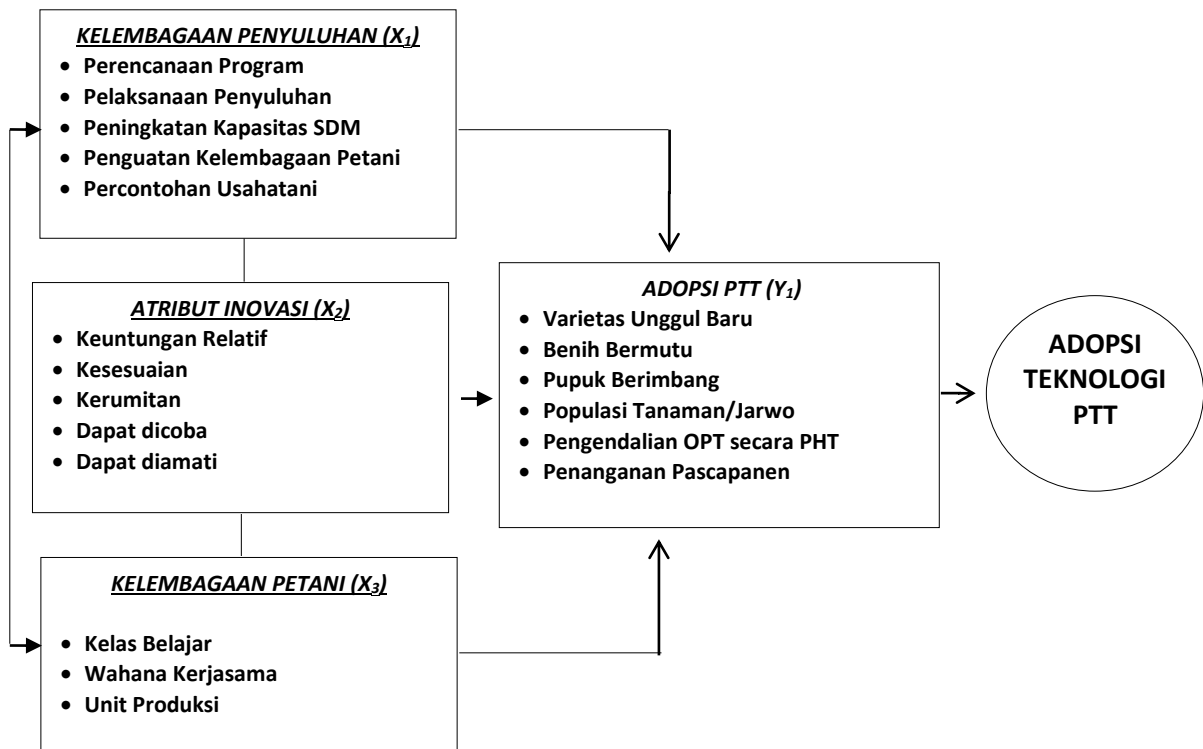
KELEMBAGAAN PENYULUHAN ($X_1$)
- Perencanaan Program
- Pelaksanaan Penyuluhan
- Peningkatan Kapasitas SDM
- Penguatan Kelembagaan Petani
- Percontohan Usahatani

ATRIBUT INOVASI ($X_2$)
- Keuntungan Relatif
- Kesesuaian
- Kerumitan
- Dapat dicoba
- Dapat diamati

KELEMBAGAAN PETANI ($X_3$)
- Kelas Belajar
- Wahana Kerjasama
- Unit Produksi

ADOPSI PTT ($Y_1$)
- Varietas Unggul Baru
- Benih Bermutu
- Pupuk Berimbang
- Populasi Tanaman/Jarwo
- Pengendalian OPT secara PHT
- Penanganan Pascapanen

ADOPSI TEKNOLOGI PTT